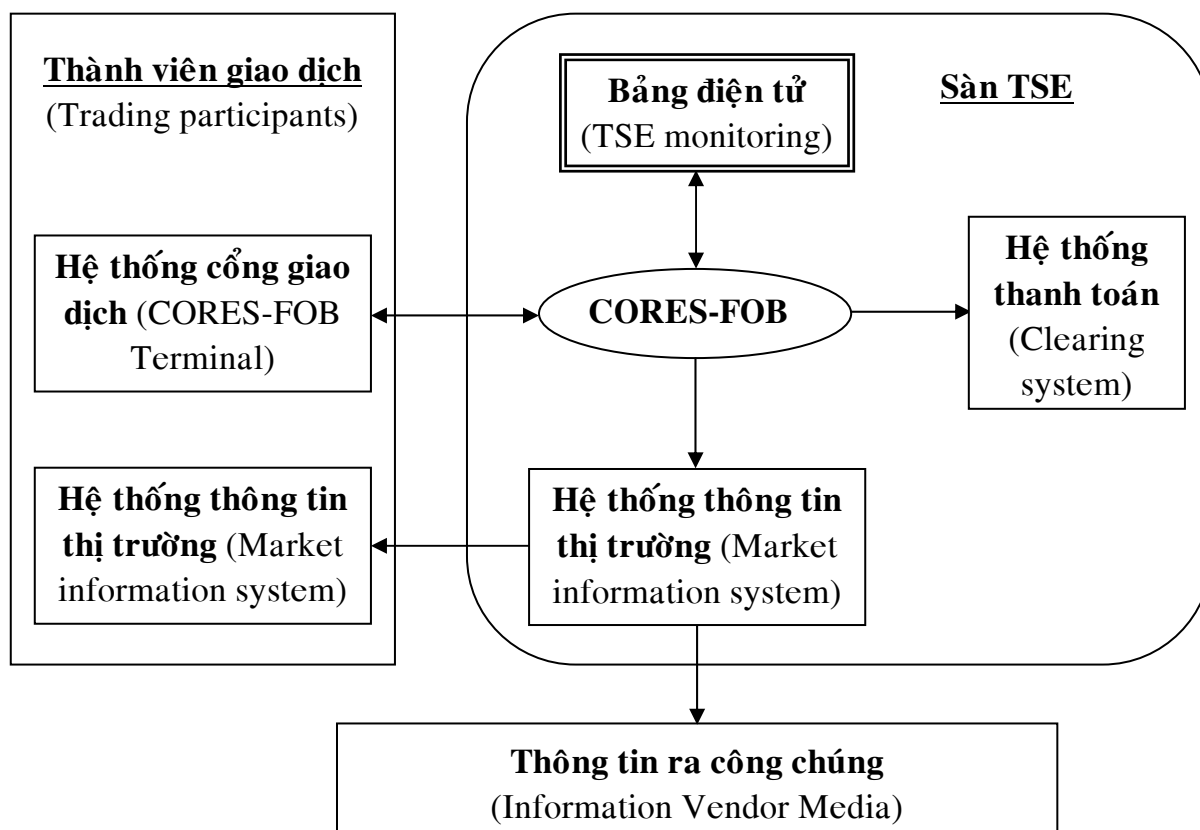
Thành viên giao dịch
(Trading participants)

Hệ thống cổng giao dịch (CORES-FOB Terminal)

Hệ thống thông tin thị trường (Market information system)

Bảng điện tử
(TSE monitoring)

Sàn TSE

CORES-FOB

Hệ thống thanh toán (Clearing system)

Hệ thống thông tin thị trường (Market information system)

Thông tin ra công chúng
(Information Vendor Media)